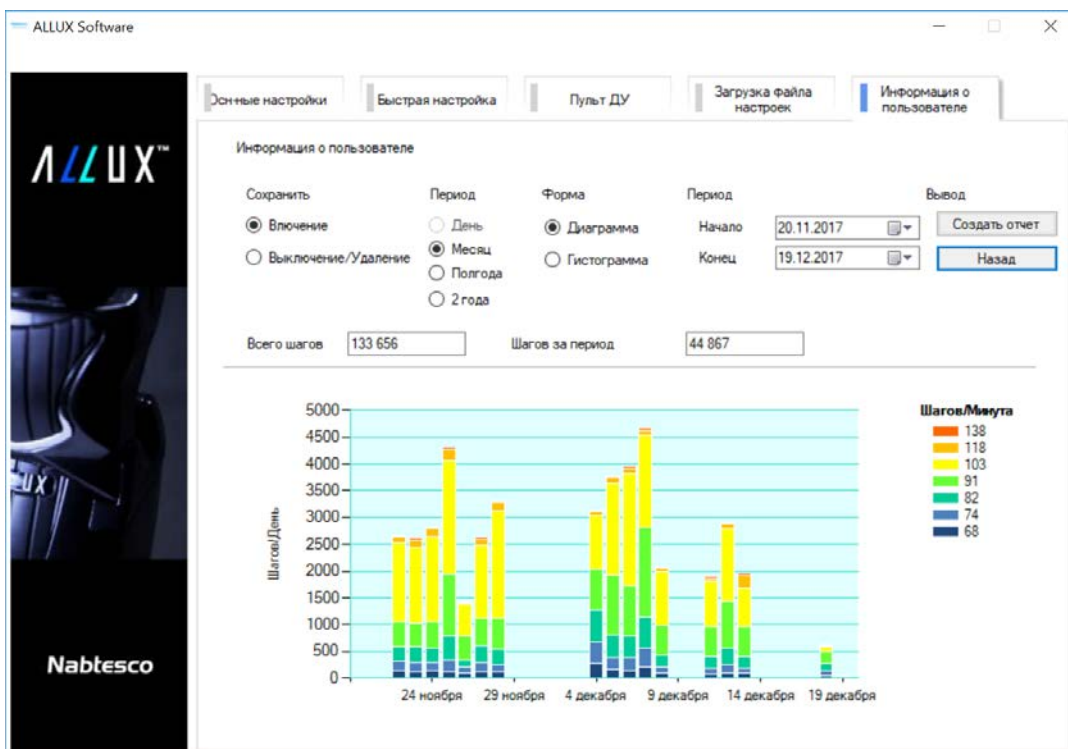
ALLUX Software

ALLUX™

Nabtesco

Осн­ные настройки | Быстрая настройка | Пульт ДУ | Загрузка файла настроек | Информация о пользователе

Информация о пользователе

Сохранить
Влючение
Выключение/Удаление

Период
День
Месяц
Полгода
2 года

Форма
Диаграмма
Гистограмма

Период
Начало 20.11.2017
Конец 19.12.2017

Вывод
Создать отчет
Назад

Всего шагов 133 656
Шагов за период 44 867

Шагов/День

5000
4500
4000
3500
3000
2500
2000
1500
1000
500
0

24 ноября
29 ноября
4 декабря
9 декабря
14 декабря
19 декабря

Шагов/Минута
138
118
103
91
82
74
68